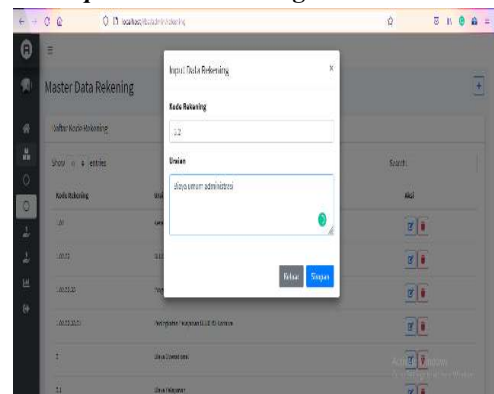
localhost/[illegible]

Master Data Rekening

Daftar Kode Rekening

Show 10 entries

Search:

Kode Rekening

Aksi

1.01

1.01.01

1.01.01.01

1.01.01.01.01

2

2.1

Input Data Rekening

×

Kode Rekening

2.2

Uraian

Biaya umum administrasi

Keluar

Simpan

Activate Windows